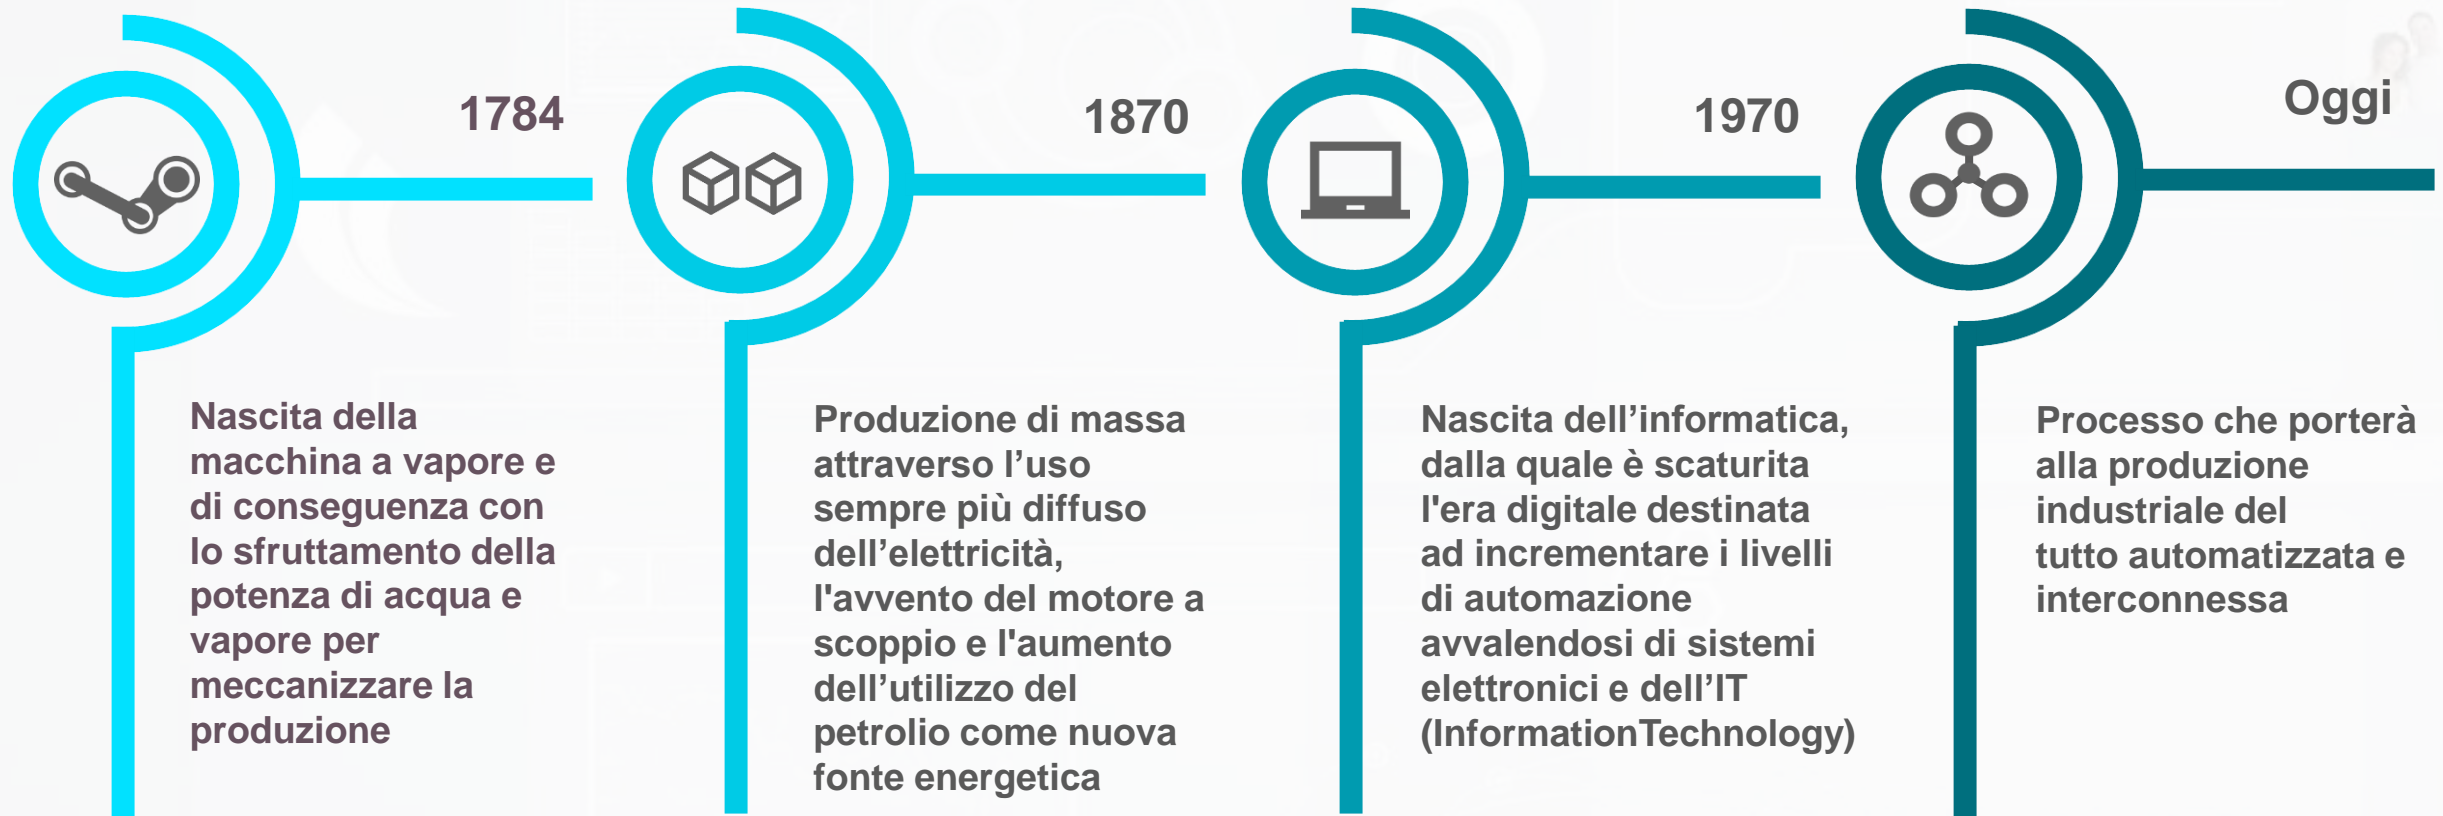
1784

Nascita della macchina a vapore e di conseguenza con lo sfruttamento della potenza di acqua e vapore per meccanizzare la produzione

1870

Produzione di massa attraverso l’uso sempre più diffuso dell’elettricità, l'avvento del motore a scoppio e l'aumento dell’utilizzo del petrolio come nuova fonte energetica

1970

Nascita dell’informatica, dalla quale è scaturita l'era digitale destinata ad incrementare i livelli di automazione avvalendosi di sistemi elettronici e dell’IT (InformationTechnology)

Oggi

Processo che porterà alla produzione industriale del tutto automatizzata e interconnessa